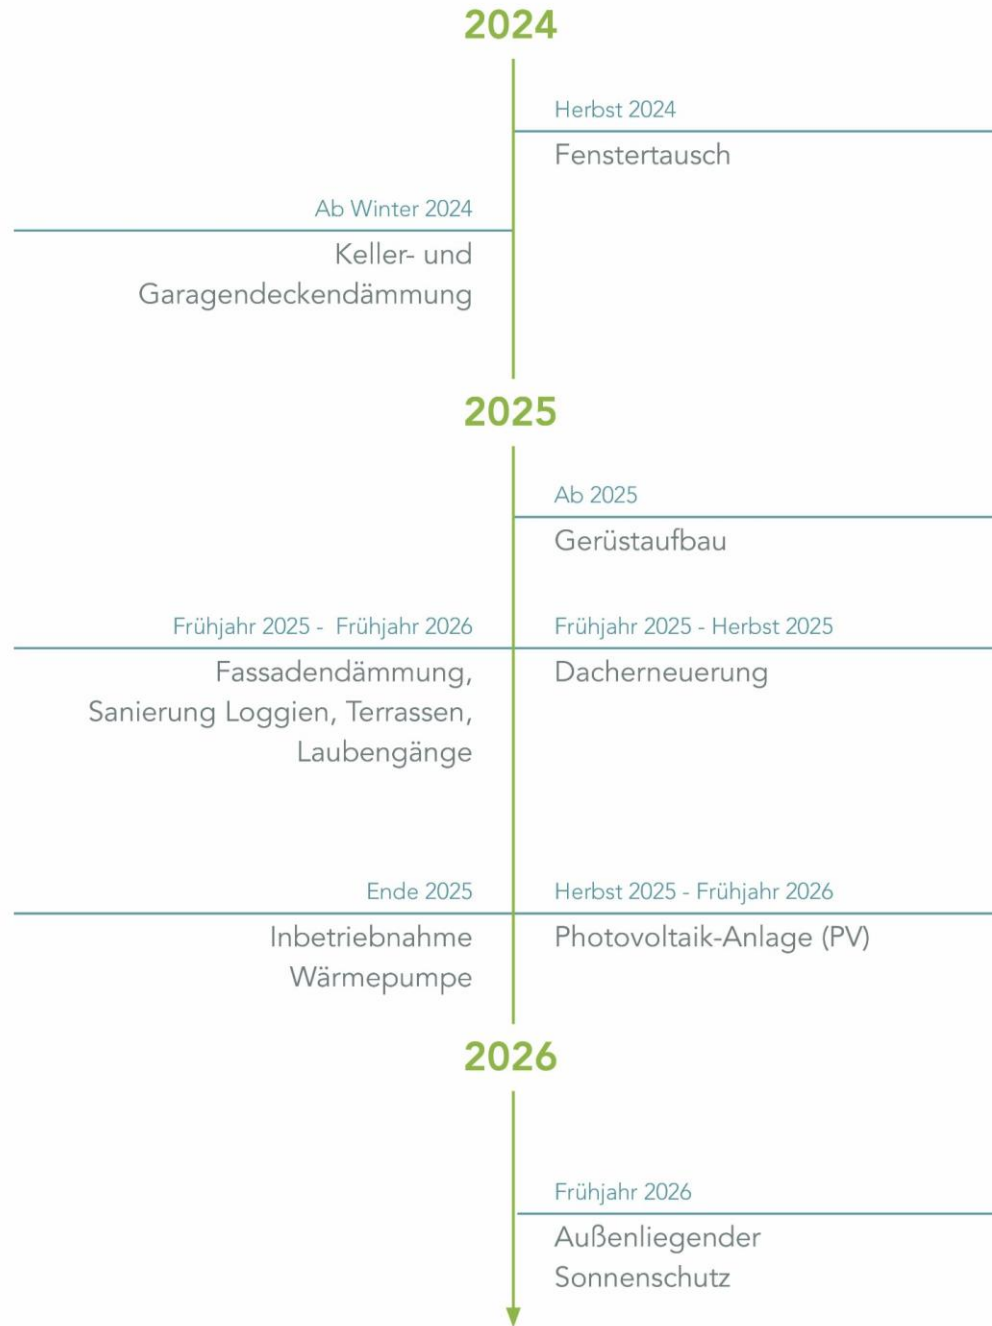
2024

Herbst 2024
Fenstertausch

Ab Winter 2024
Keller- und Garagendeckendämmung

2025

Ab 2025
Gerüstaufbau

Frühjahr 2025 - Frühjahr 2026
Fassadendämmung, Sanierung Loggien, Terrassen, Laubengänge

Frühjahr 2025 - Herbst 2025
Dacherneuerung

Ende 2025
Inbetriebnahme Wärmepumpe

Herbst 2025 - Frühjahr 2026
Photovoltaik-Anlage (PV)

2026

Frühjahr 2026
Außenliegender Sonnenschutz